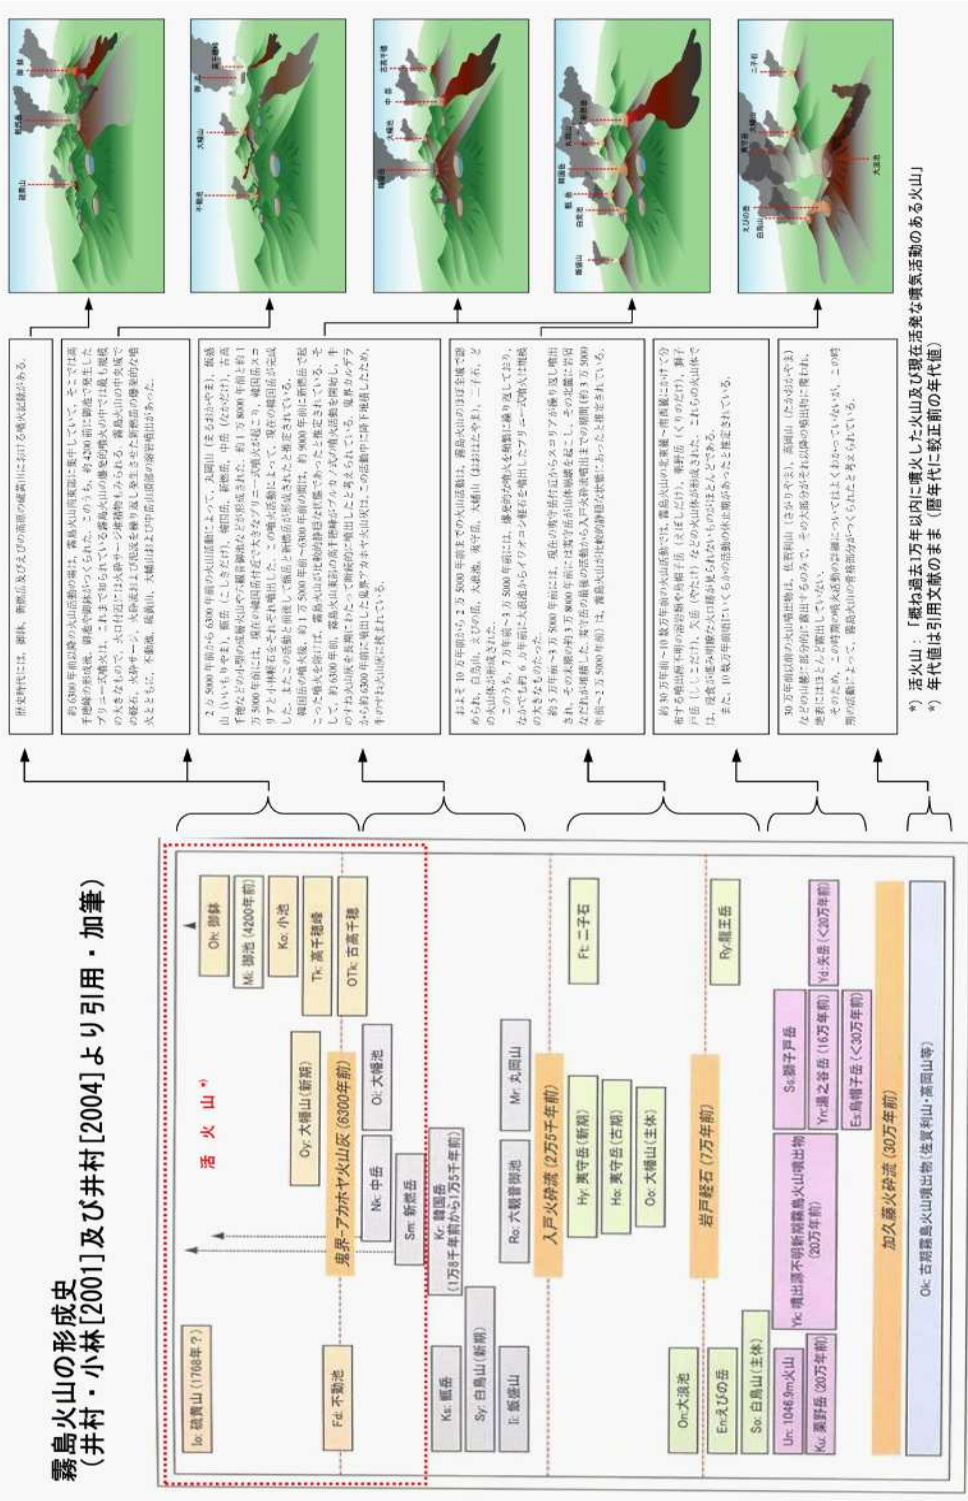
霧島火山の形成史
（井村・小林[2001]及び井村[2004]より引用・加筆）

活 火 山 *)

Io: 硫黄山（1768年？）
Fd: 不動池
Oh: 御鉢
Mi: 御池（4200年前）
Ko: 小池
Tk: 高千穂峰
OTk: 古高千穂
Oy: 大幡山（新期）
Oi: 大幡池
Nk: 中岳
Sm: 新燃岳
霧島-アカホヤ火山灰（6300年前）
Kr: 韓国岳（1万8千年前から1万5千年前）
Ks: 甑岳
Sy: 白鳥山（新期）
Ii: 飯盛山
Ro: 六観音御池
Mr: 丸岡山
入戸火砕流（2万5千年前）
Hy: 夷守岳（新期）
Ho: 夷守岳（古期）
Oo: 大幡山（主体）
Ft: 二子石
岩戸軽石（7万年前）
Ry: 龍王岳
On: 大浪池
En: えびの岳
So: 白鳥山（主体）
Un: 1046.9m火山
Ku: 栗野岳（20万年前）
Yk: 噴出源不明新期霧島火山噴出物（20万年前）
Ss: 獅子戸岳
Yn: 湯之谷岳（16万年前）
Es: 烏帽子岳（<30万年前）
Yd: 矢岳（<30万年前）
加久藤火砕流（30万年前）
Ok: 古期霧島火山噴出物（佐賀利山・高岡山等）

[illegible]

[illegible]

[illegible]

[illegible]

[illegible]

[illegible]

*) 活火山：「概ね過去1万年以内に噴火した火山及び現在活発な噴気活動のある火山」
*) 年代値は引用文献のまま（暦年代に較正前の年代値）